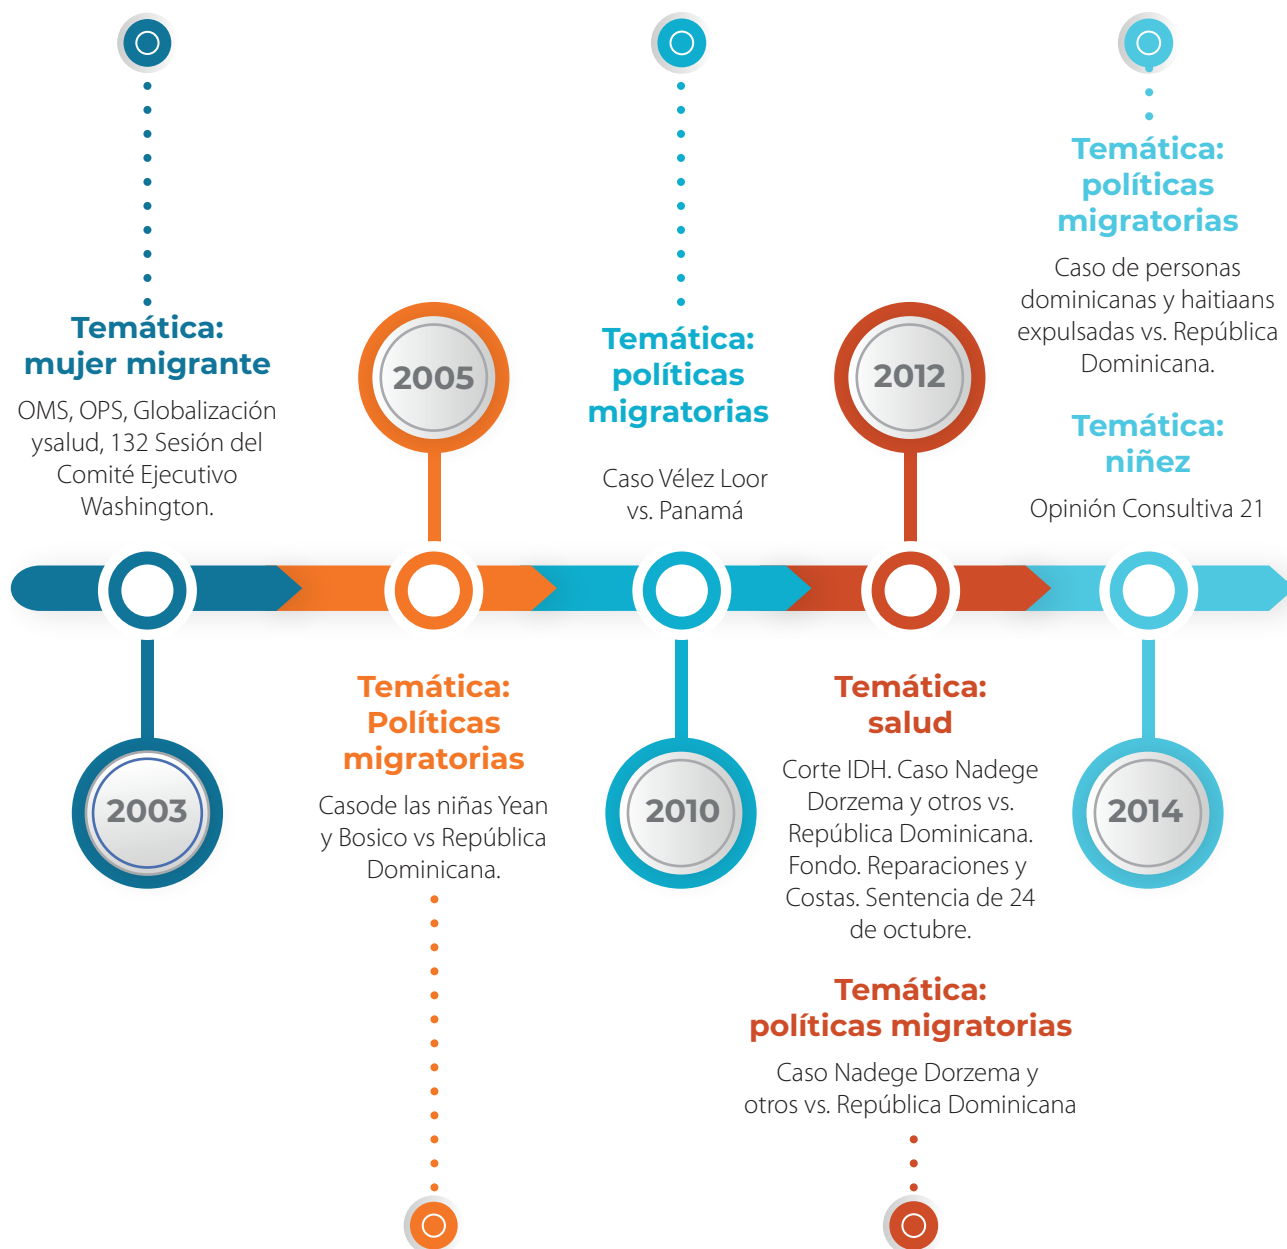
Temática: mujer migrante

OMS, OPS, Globalización ysalud, 132 Sesión del Comité Ejecutivo Washington.

2003

2005

Temática: Políticas migratorias

Casode las niñas Yean y Bosico vs República Dominicana.

Temática: políticas migratorias

Caso Vélez Loor vs. Panamá

2010

2012

Temática: salud

Corte IDH. Caso Nadege Dorzema y otros vs. República Dominicana. Fondo. Reparaciones y Costas. Sentencia de 24 de octubre.

Temática: políticas migratorias

Caso Nadege Dorzema y otros vs. República Dominicana

Temática: políticas migratorias

Caso de personas dominicanas y haitiaans expulsadas vs. República Dominicana.

Temática: niñez

Opinión Consultiva 21

2014